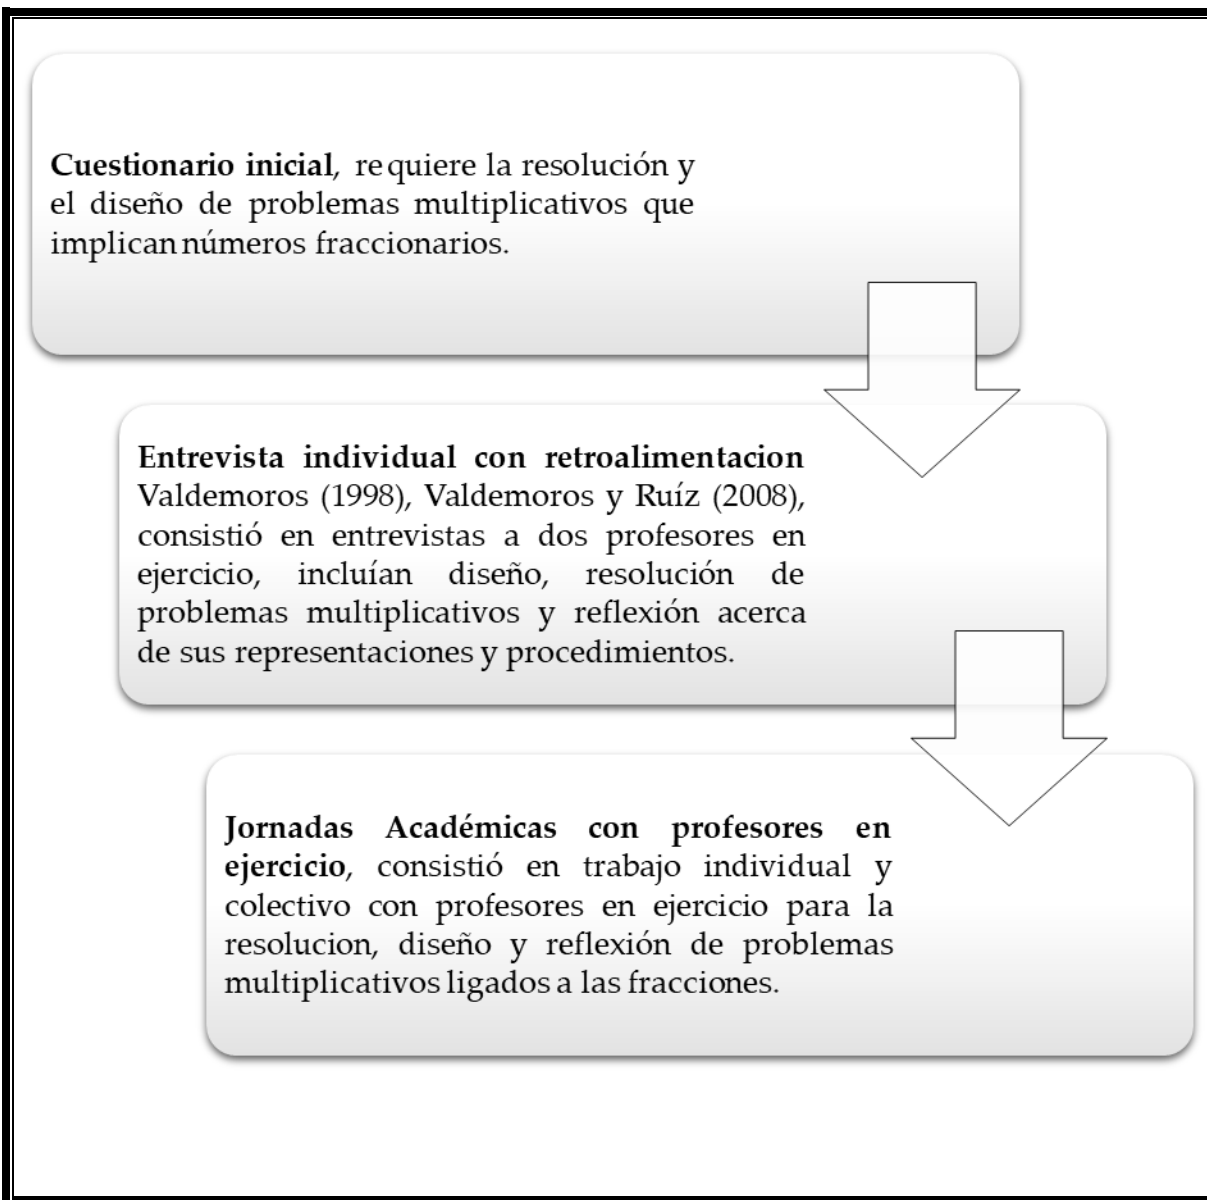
**Cuestionario inicial**, re quiere la resolución y el diseño de problemas multiplicativos que implican números fraccionarios.

**Entrevista individual con retroalimentacion** Valdemoros (1998), Valdemoros y Ruíz (2008), consistió en entrevistas a dos profesores en ejercicio, incluían diseño, resolución de problemas multiplicativos y reflexión acerca de sus representaciones y procedimientos.

**Jornadas Académicas con profesores en ejercicio**, consistió en trabajo individual y colectivo con profesores en ejercicio para la resolucion, diseño y reflexión de problemas multiplicativos ligados a las fracciones.